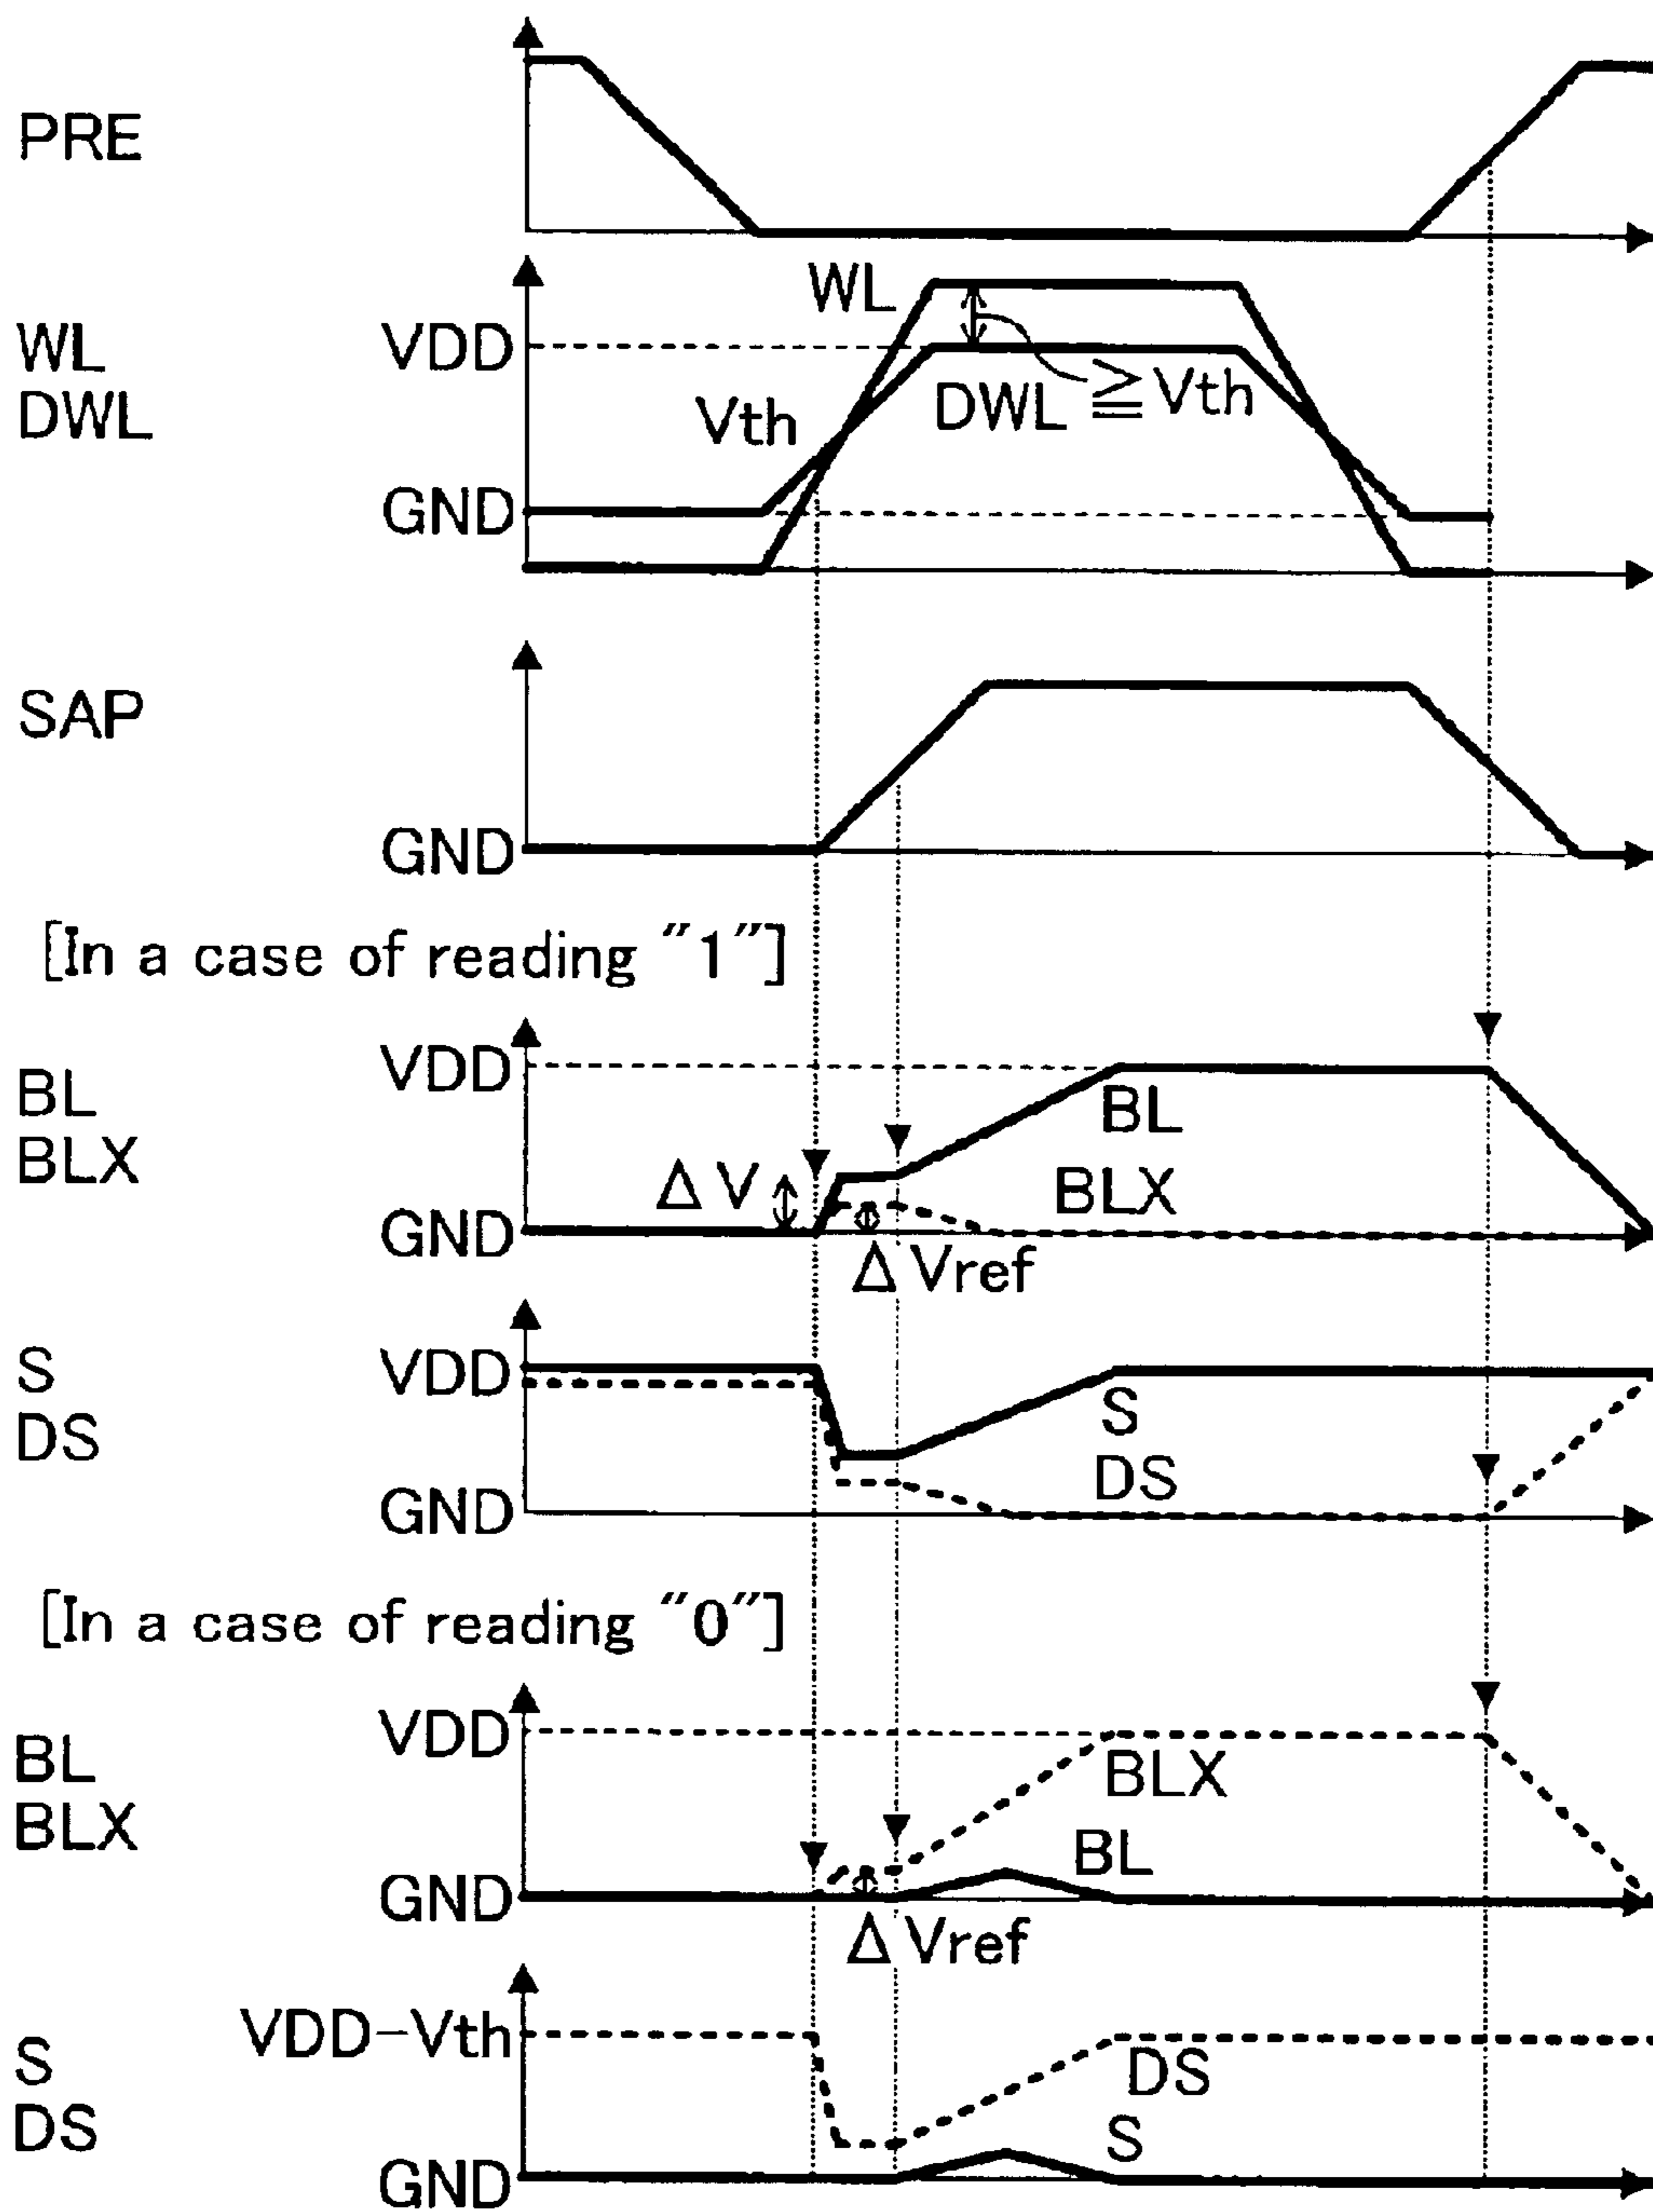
PRE

WL
DWL
VDD
GND
WL
Vth
DWL
$\geqq$Vth

SAP
GND

[In a case of reading "1"]

BL
BLX
VDD
GND
BL
BLX
$\Delta$V
$\Delta$Vref

S
DS
VDD
GND
S
DS

[In a case of reading "0"]

BL
BLX
VDD
GND
BLX
BL
$\Delta$Vref

S
DS
VDD−Vth
GND
DS
S